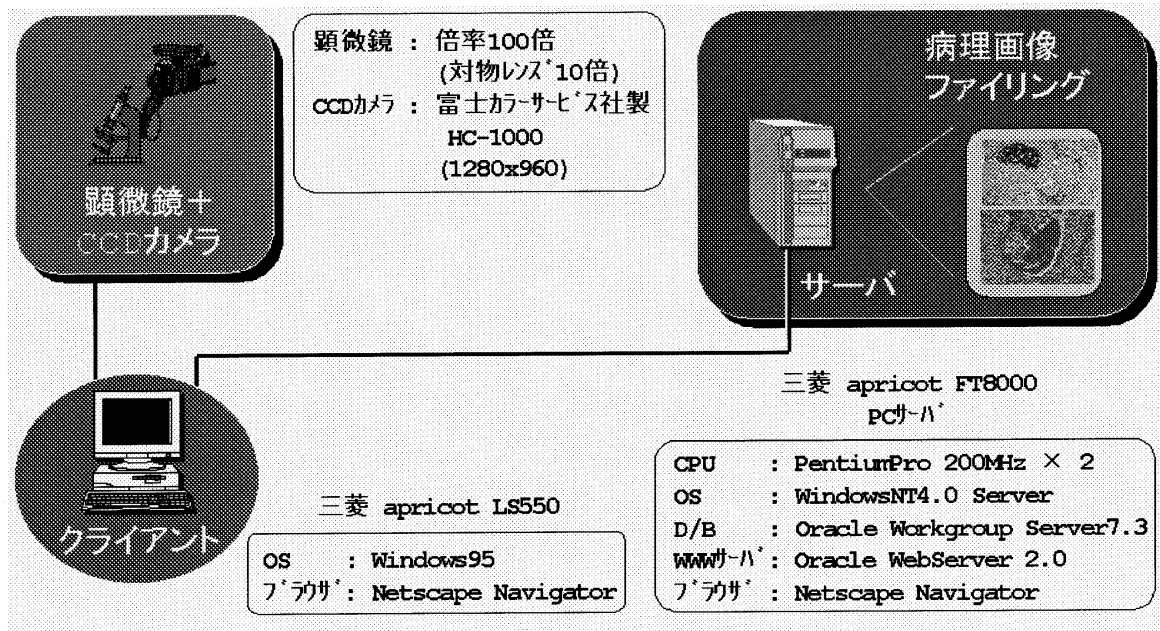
顕微鏡＋
CCDカメラ

顕微鏡 ： 倍率100倍
(対物レンズ10倍)
CCDカメラ ： 富士カラーサービス社製
HC-1000
(1280x960)

病理画像
ファイリング

サーバ

三菱 apricot FT8000
PCサーバ

CPU : PentiumPro 200MHz × 2
OS : WindowsNT4.0 Server
D/B : Oracle Workgroup Server7.3
WWWサーバ: Oracle WebServer 2.0
ブラウザ : Netscape Navigator

クライアント

三菱 apricot LS550

OS : Windows95
ブラウザ : Netscape Navigator